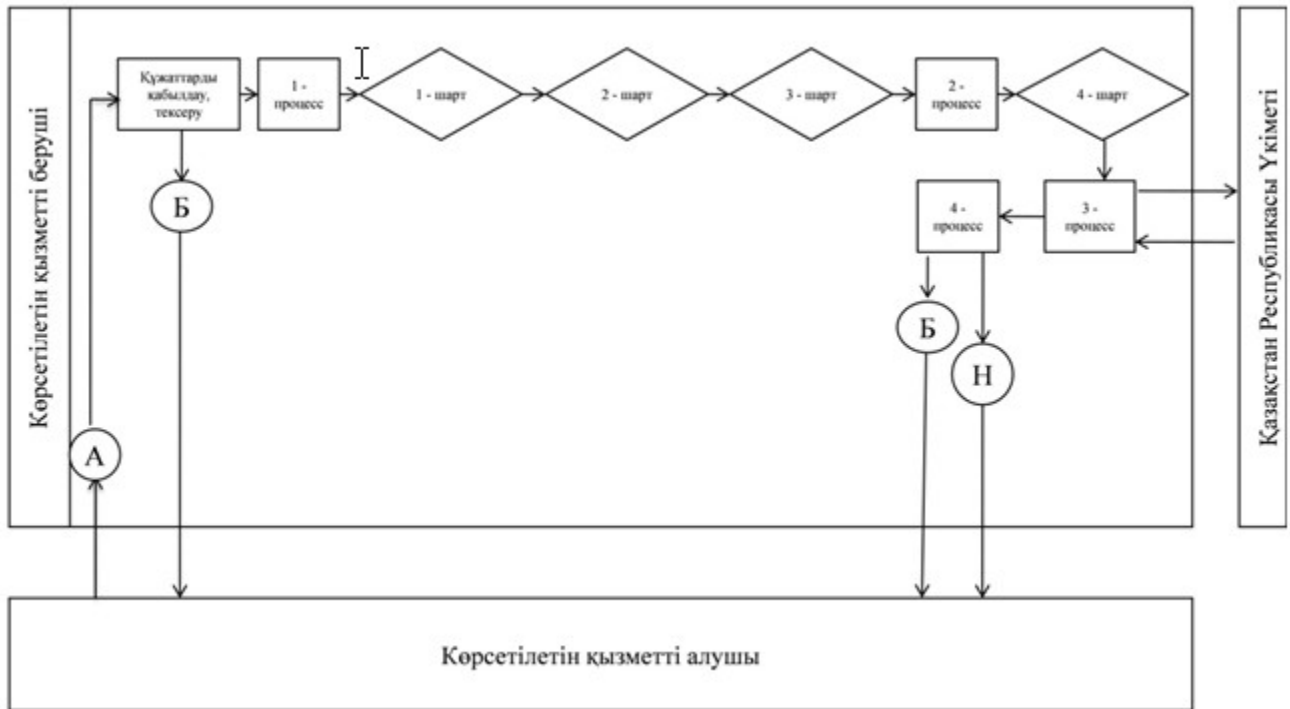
Көрсетілетін қызметті беруші

Құжаттарды қабылдау, тексеру

1 - процесс

1 - шарт

2 - шарт

3 - шарт

2 - процесс

4 - шарт

Б

3 - процесс

4 - процесс

Б

Н

А

Қазақстан Республикасы Үкіметі

Көрсетілетін қызметті алушы